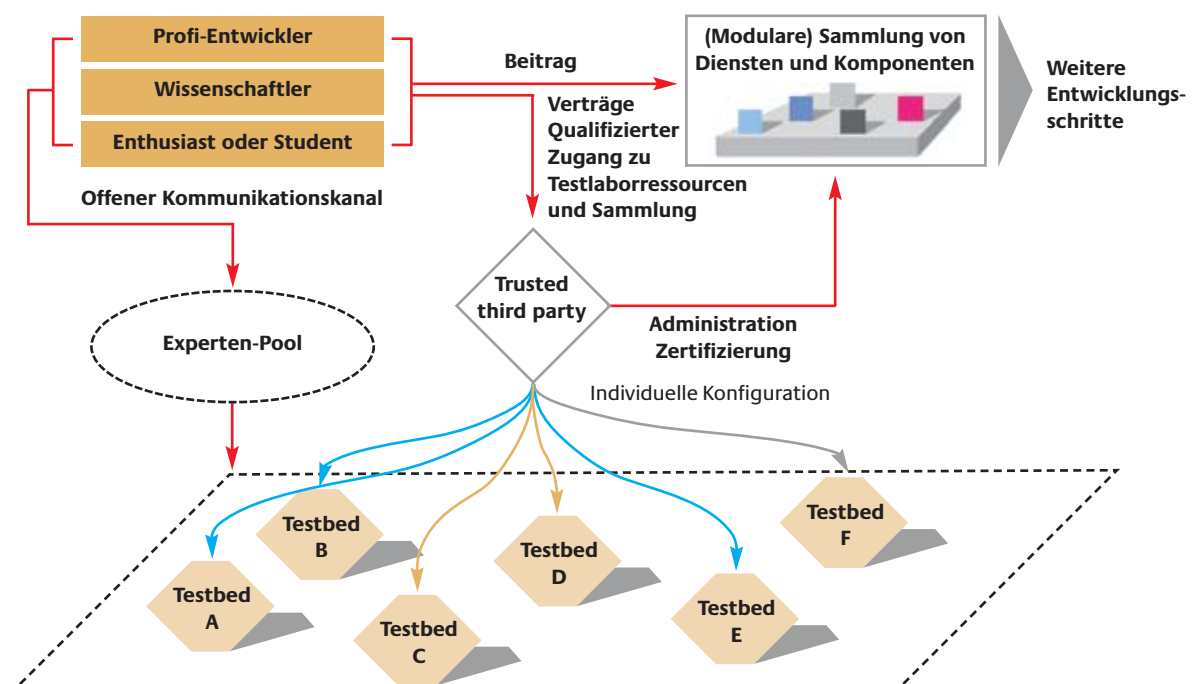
Profi-Entwickler

Wissenschaftler

Enthusiast oder Student

Offener Kommunikationskanal

Beitrag

Verträge
Qualifizierter
Zugang zu
Testlaborressourcen
und Sammlung

(Modulare) Sammlung von
Diensten und Komponenten

Weitere
Entwicklungsschritte

Trusted
third party

Administration
Zertifizierung

Experten-Pool

Individuelle Konfiguration

Testbed
B

Testbed
A

Testbed
C

Testbed
D

Testbed
E

Testbed
F